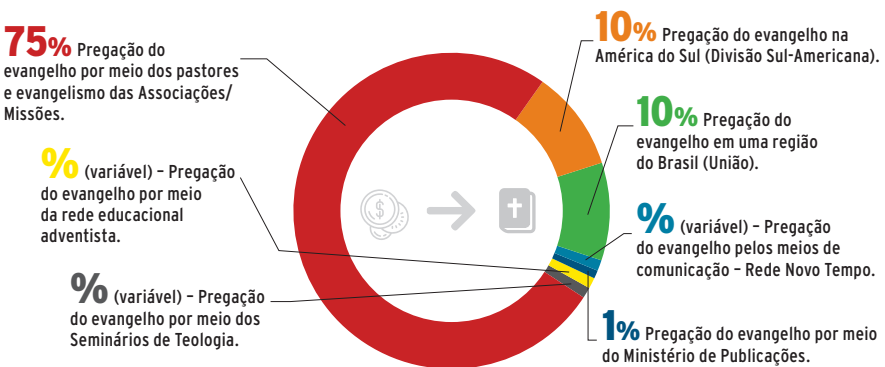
75% Pregação do evangelho por meio dos pastores e evangelismo das Associações/ Missões.

% (variável) – Pregação do evangelho por meio da rede educacional adventista.

% (variável) – Pregação do evangelho por meio dos Seminários de Teologia.

10% Pregação do evangelho na América do Sul (Divisão Sul-Americana).

10% Pregação do evangelho em uma região do Brasil (União).

% (variável) – Pregação do evangelho pelos meios de comunicação – Rede Novo Tempo.

1% Pregação do evangelho por meio do Ministério de Publicações.